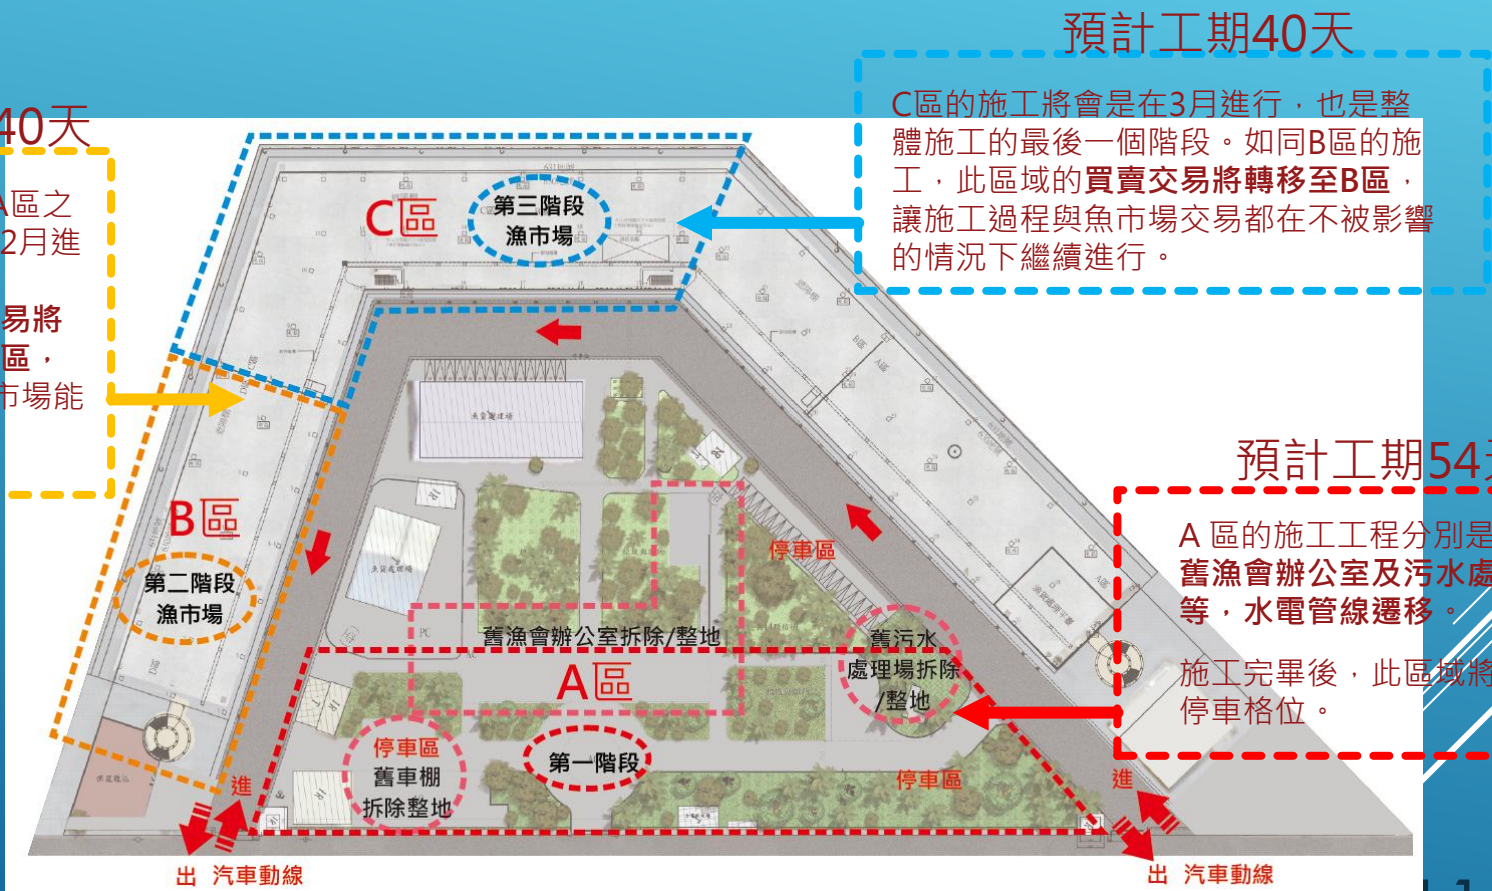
預計工期40天

C區的施工將會是在3月進行，也是整體施工的最後一個階段。如同B區的施工，此區域的**買賣交易將轉移至B區**，讓施工過程與魚市場交易都在不被影響的情況下繼續進行。

40天

A區之
2月進

易將
區，
市場能

預計工期54

A 區的施工工程分別是
**舊漁會辦公室及污水處**
**等，水電管線遷移**。

施工完畢後，此區域將
停車格位。

C區

第三階段
漁市場

B區

第二階段
漁市場

A區

第一階段

舊漁會辦公室拆除/整地

舊污水
處理場拆除
/整地

停車區
舊車棚
拆除整地

停車區

停車區

進

進

出 汽車動線

出 汽車動線